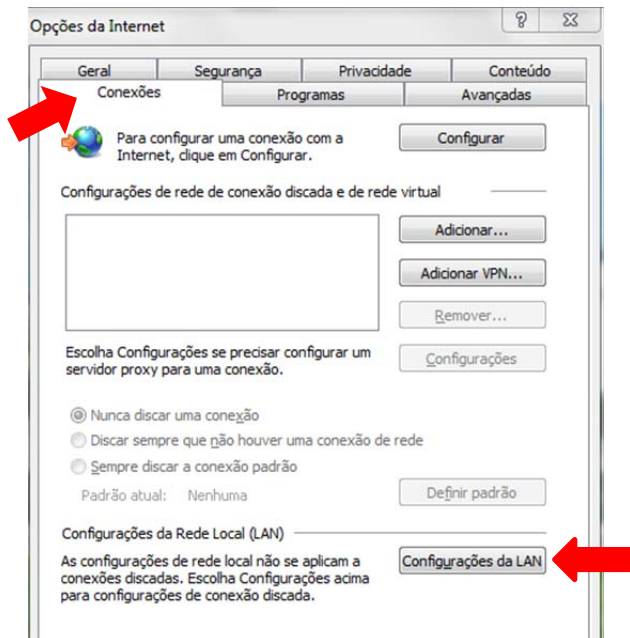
Opções da Internet

?

Geral | Segurança | Privacidade | Conteúdo
Conexões | Programas | Avançadas

Para configurar uma conexão com a Internet, clique em Configurar.

Configurar

Configurações de rede de conexão discada e de rede virtual

Adicionar...

Adicionar VPN...

Remover...

Escolha Configurações se precisar configurar um servidor proxy para uma conexão.

Configurações

Nunca discar uma conexão

Discar sempre que não houver uma conexão de rede

Sempre discar a conexão padrão

Padrão atual: Nenhuma

Definir padrão

Configurações da Rede Local (LAN)

As configurações de rede local não se aplicam a conexões discadas. Escolha Configurações acima para configurações de conexão discada.

Configurações da LAN